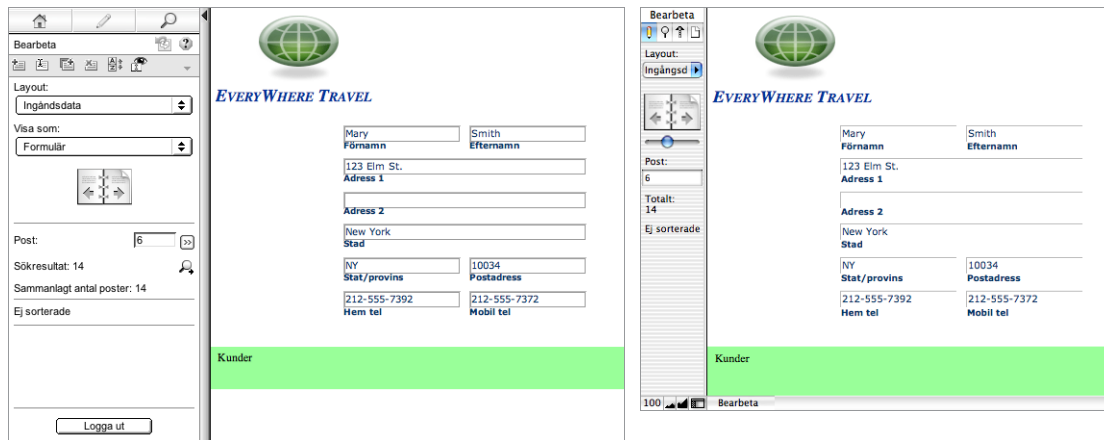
Bearbeta

Layout:
Ingåndsdata

Visa som:
Formulär

Post: 6

Sökresultat: 14

Sammanlagt antal poster: 14

Ej sorterade

Logga ut

EVERYWHERE TRAVEL

Mary
Förnamn

Smith
Efternamn

123 Elm St.
Adress 1

Adress 2

New York
Stad

NY
Stat/provins

10034
Postadress

212-555-7392
Hem tel

212-555-7372
Mobil tel

Kunder

Bearbeta

Layout:
Ingångsd

Post:
6

Totalt:
14

Ej sorterade

EVERYWHERE TRAVEL

Mary
Förnamn

Smith
Efternamn

123 Elm St.
Adress 1

Adress 2

New York
Stad

NY
Stat/provins

10034
Postadress

212-555-7392
Hem tel

212-555-7372
Mobil tel

Kunder

100

Bearbeta